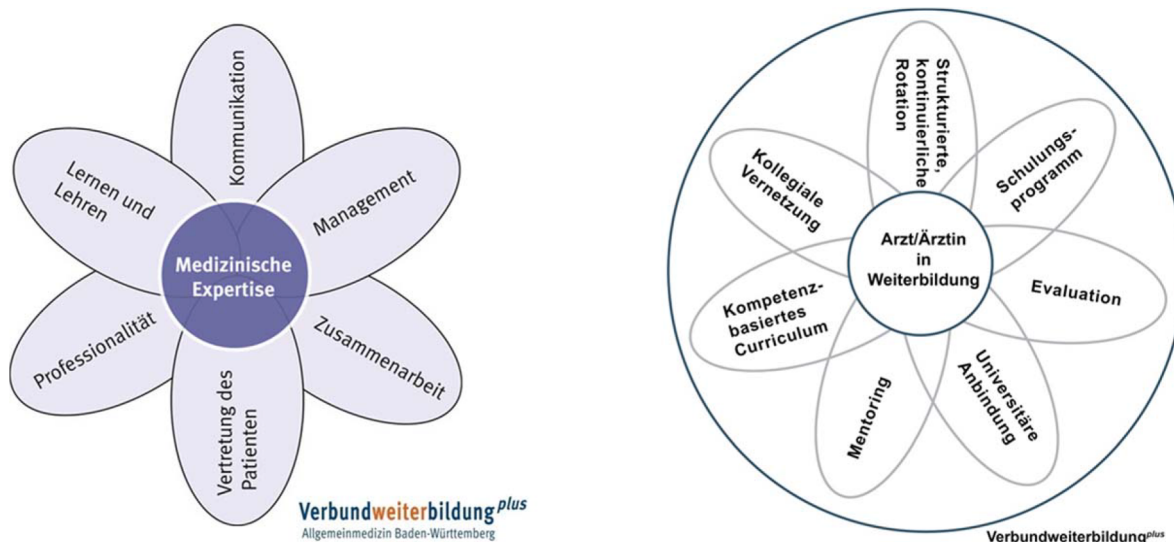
Kommunikation

Lernen und Lehren

Management

Medizinische Expertise

Professionalität

Zusammenarbeit

Vertretung des Patienten

Verbundweiterbildung$^{plus}$
Allgemeinmedizin Baden-Württemberg

Strukturierte, kontinuierliche Rotation

Kollegiale Vernetzung

Schulungsprogramm

Arzt/Ärztin in Weiterbildung

Kompetenzbasiertes Curriculum

Evaluation

Universitäre Anbindung

Mentoring

Verbundweiterbildung$^{plus}$